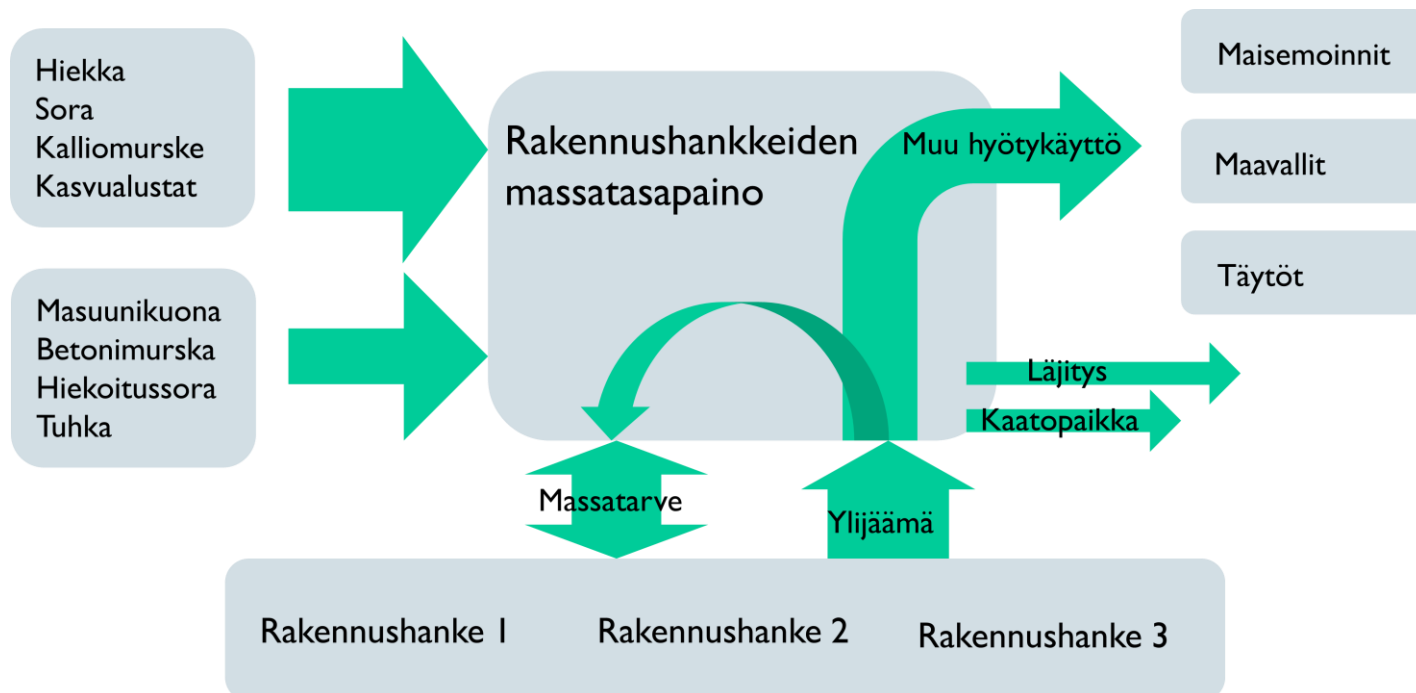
Hiekka
Sora
Kalliomurske
Kasvualustat

Masuunikuona
Betonimurska
Hiekoitussora
Tuhka

Rakennushankkeiden massatasapaino

Muu hyötykäyttö

Maisemoinnit

Maavallit

Täytöt

Läjitys

Kaatopaikka

Massatarve

Ylijäämä

Rakennushanke 1

Rakennushanke 2

Rakennushanke 3